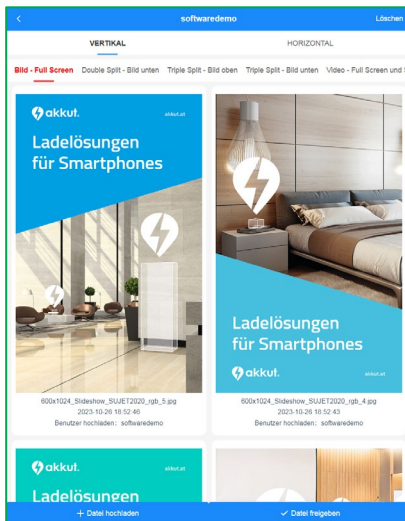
<
softwaredemo
Löschen

VERTIKAL
HORIZONTAL

Bild - Full Screen
Double Split - Bild unten
Triple Split - Bild oben
Triple Split - Bild unten
Video - Full Screen und S

akkut.
akkut.at
Ladelösungen für Smartphones

600x1024_Slideshow_SUJET2020_rgb_5.jpg
2023-10-26 16:52:46
Benutzer hochladen : softwaredemo

Ladelösungen für Smartphones
akkut.
akkut.at

600x1024_Slideshow_SUJET2020_rgb_4.jpg
2023-10-26 16:52:43
Benutzer hochladen : softwaredemo

akkut.
akkut.at
Ladelösungen

+ Datei hochladen
✓ Datei freigeben